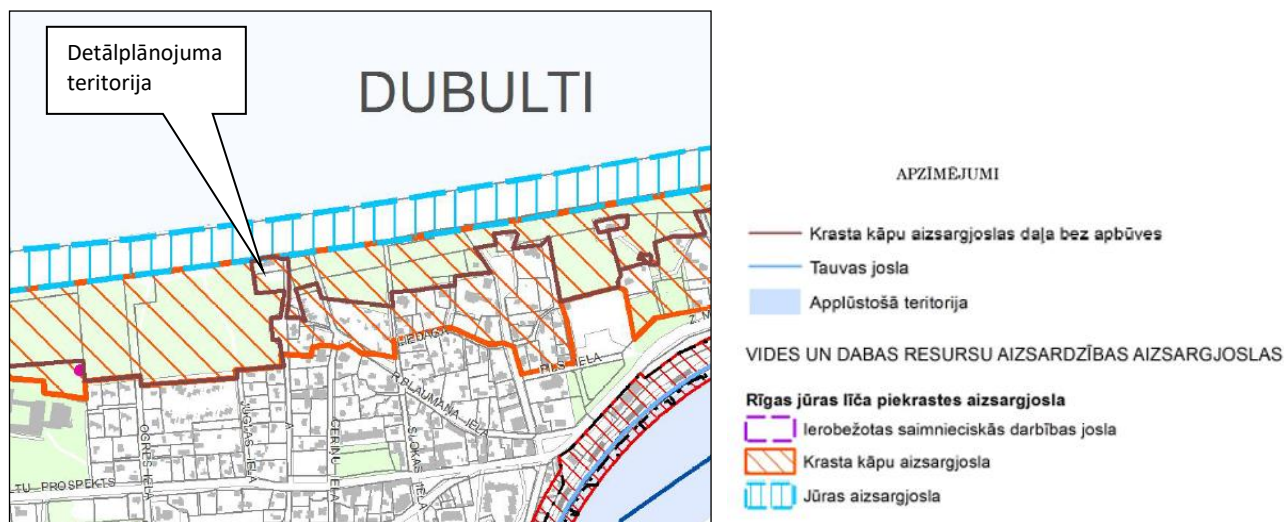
Detālplānojuma teritorija

DUBULTI

ĶIEGU

SAS IELA

Z. M

R. BLAUMAŅA IELA

OGRES IELA

JŪRAS IELA

CĒRĪŅU IELA

SLOKAS IELA

LTU PROSPEKTS

APZĪMĒJUMI

Krasta kāpu aizsargjoslas daļa bez apbūves

Tauvas josla

Applūstošā teritorija

VIDES UN DABAS RESURSU AIZSARDZĪBAS AIZSARGJOSLAS

Rīgas jūras līča piekrastes aizsargjosla

Ierobežotas saimnieciskās darbības josla

Krasta kāpu aizsargjosla

Jūras aizsargjosla